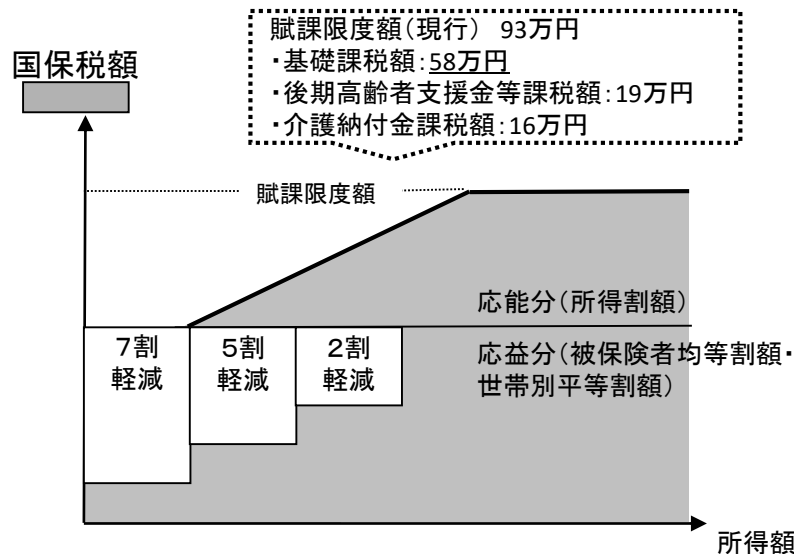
賦課限度額（現行） 93万円
・基礎課税額：58万円
・後期高齢者支援金等課税額：19万円
・介護納付金課税額：16万円

国保税額

賦課限度額

応能分（所得割額）

7割
軽減

5割
軽減

2割
軽減

応益分（被保険者均等割額・
世帯別平等割額）

所得額